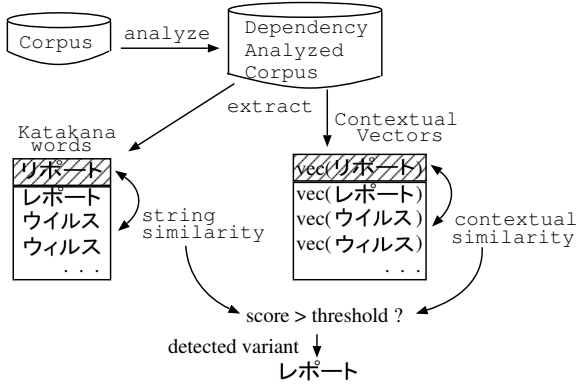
Corpus

analyze

Dependency Analyzed Corpus

extract

Katakana words

リポート
レポート
ウイルス
ウィルス
...

string similarity

Contextual Vectors

vec(リポート)
vec(レポート)
vec(ウイルス)
vec(ウィルス)
...

contextual similarity

score > threshold ?

detected variant

レポート